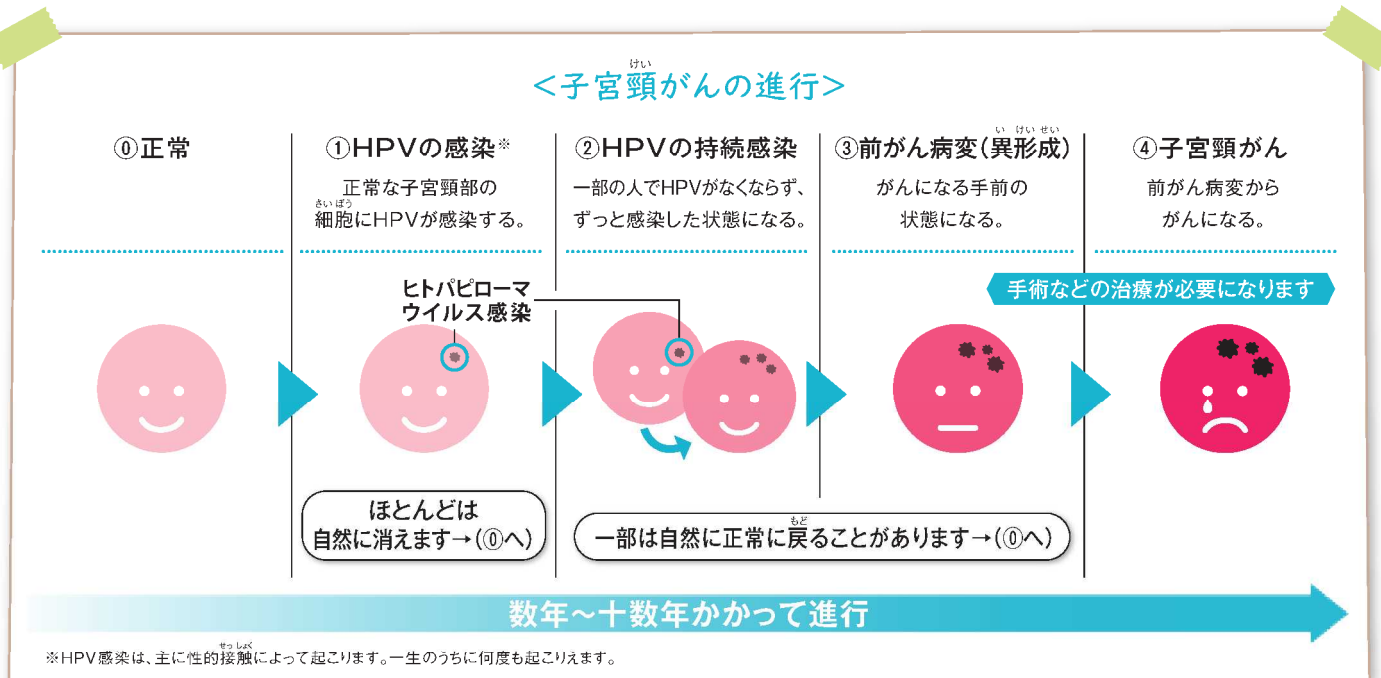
＜子宮頸がんの進行＞

⓪正常

①HPVの感染※

正常な子宮頸部の細胞にHPVが感染する。

②HPVの持続感染

一部の人でHPVがなくならず、ずっと感染した状態になる。

③前がん病変（異形成）

がんになる手前の状態になる。

④子宮頸がん

前がん病変からがんになる。

手術などの治療が必要になります

ヒトパピローマウイルス感染

ほとんどは自然に消えます→（⓪へ）

一部は自然に正常に戻ることがあります→（⓪へ）

数年〜十数年かかって進行

※HPV感染は、主に性的接触によって起こります。一生のうちに何度も起こりえます。